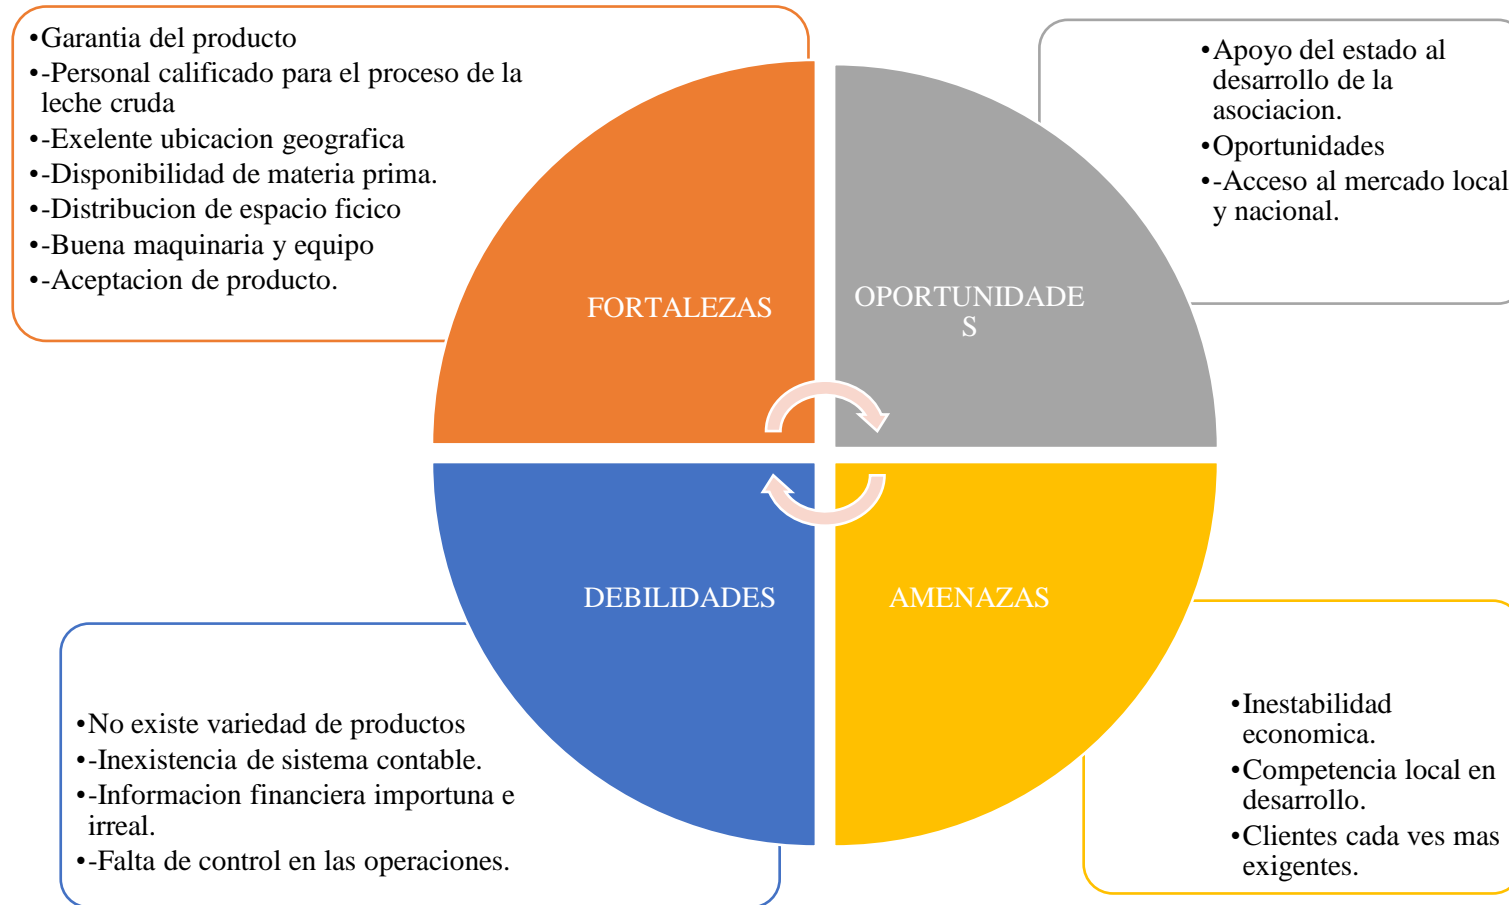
•Garantia del producto
•-Personal calificado para el proceso de la leche cruda
•-Exelente ubicacion geografica
•-Disponibilidad de materia prima.
•-Distribucion de espacio ficico
•-Buena maquinaria y equipo
•-Aceptacion de producto.

•Apoyo del estado al desarrollo de la asociacion.
•Oportunidades
•-Acceso al mercado local y nacional.

FORTALEZAS

OPORTUNIDADES

DEBILIDADES

AMENAZAS

•No existe variedad de productos
•-Inexistencia de sistema contable.
•-Informacion financiera importuna e irreal.
•-Falta de control en las operaciones.

•Inestabilidad economica.
•Competencia local en desarrollo.
•Clientes cada ves mas exigentes.